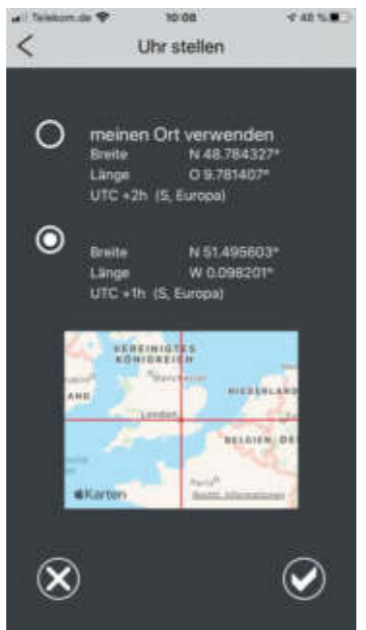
Telekom.de 10:08 48 %

Uhr stellen

meinen Ort verwenden
Breite N 48.784327°
Länge O 9.781407°
UTC +2h (S, Europa)

Breite N 51.495603°
Länge W 0.098201°
UTC +1h (S, Europa)

VEREINIGTES KÖNIGREICH
Manchester
NIEDERLANDE
AND
London
BELGIEN
Paris
Karten
Rechtl. Informationen